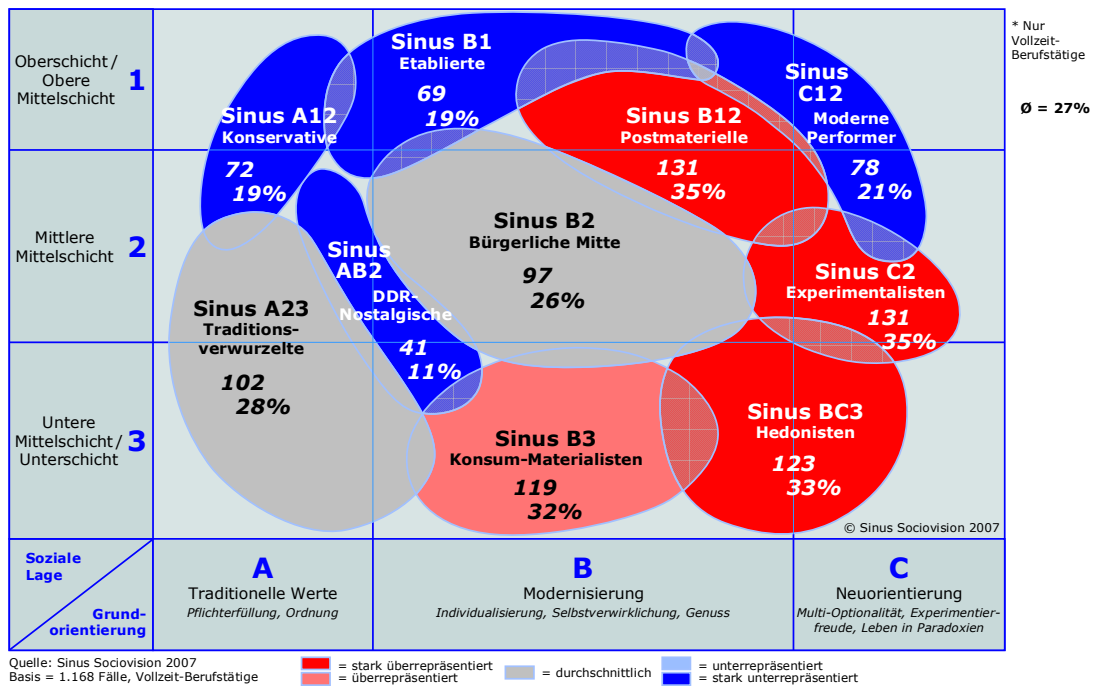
Oberschicht / Obere Mittelschicht 1

Mittlere Mittelschicht 2

Untere Mittelschicht / Unterschicht 3

* Nur Vollzeit-Berufstätige

Ø = 27%

Sinus B1
Etablierte
69
19%

Sinus A12
Konservative
72
19%

Sinus C12
Moderne Performer
78
21%

Sinus B12
Postmaterielle
131
35%

Sinus B2
Bürgerliche Mitte
97
26%

Sinus AB2
DDR-Nostalgische
41
11%

Sinus A23
Traditionsverwurzelte
102
28%

Sinus C2
Experimentalisten
131
35%

Sinus B3
Konsum-Materialisten
119
32%

Sinus BC3
Hedonisten
123
33%

© Sinus Sociovision 2007

Soziale Lage

Grundorientierung

A
Traditionelle Werte
Pflichterfüllung, Ordnung

B
Modernisierung
Individualisierung, Selbstverwirklichung, Genuss

C
Neuorientierung
Multi-Optionalität, Experimentierfreude, Leben in Paradoxien

Quelle: Sinus Sociovision 2007
Basis = 1.168 Fälle, Vollzeit-Berufstätige

= stark überrepräsentiert
= überrepräsentiert
= durchschnittlich
= unterrepräsentiert
= stark unterrepräsentiert